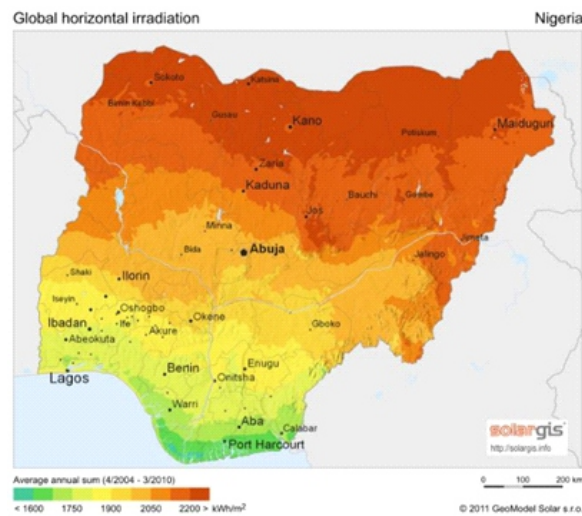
Global horizontal irradiation

Nigeria

Sokoto
Katsina
Birnin Kebbi
Gusau
Kano
Potiskum
Maiduguri
Zaria
Kaduna
Bauchi
Gombe
Jos
Minna
Bida
Abuja
Jimeta
Jalingo
Shaki
Ilorin
Iseyin
Oshogbo
Ibadan
Ife
Akure
Okene
Abeokuta
Gboko
Lagos
Benin
Enugu
Onitsha
Warri
Aba
Calabar
Port Harcourt

solargis
http://solargis.info

Average annual sum (4/2004 - 3/2010)
< 1600   1750   1900   2050   2200 > kWh/m$^2$

0   100   200 km

© 2011 GeoModel Solar s.r.o.